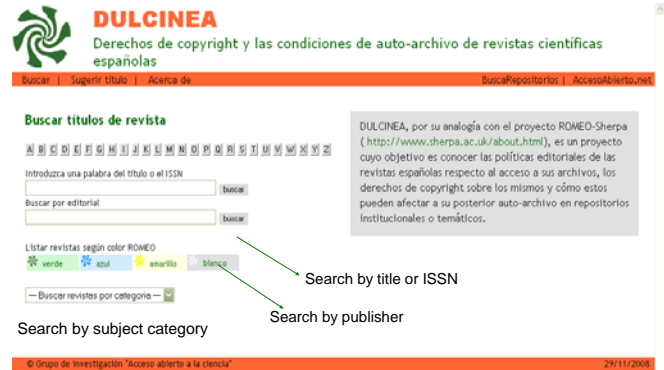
DULCINEA

Derechos de copyright y las condiciones de auto-archivo de revistas cientificas españolas

Buscar | Sugerir titulo | Acerca de

BuscaRepositorios | AccesoAbierto.net

Buscar títulos de revista

A B C D E F G H I J K L M N O P Q R S T U V W X Y Z

Introduzca una palabra del titulo o el ISSN

buscar

Buscar por editorial

buscar

Listar revistas según color ROMEO

verde azul amarillo blanco

— Buscar revistas por categoria —

DULCINEA, por su analogía con el proyecto ROMEO-Sherpa ( http://www.sherpa.ac.uk/about.html), es un proyecto cuyo objetivo es conocer las políticas editoriales de las revistas españolas respecto al acceso a sus archivos, los derechos de copyright sobre los mismos y cómo estos pueden afectar a su posterior auto-archivo en repositorios institucionales o temáticos.

Search by title or ISSN

Search by publisher

Search by subject category

© Grupo de Investigación "Acceso abierto a la ciencia"

29/11/2008